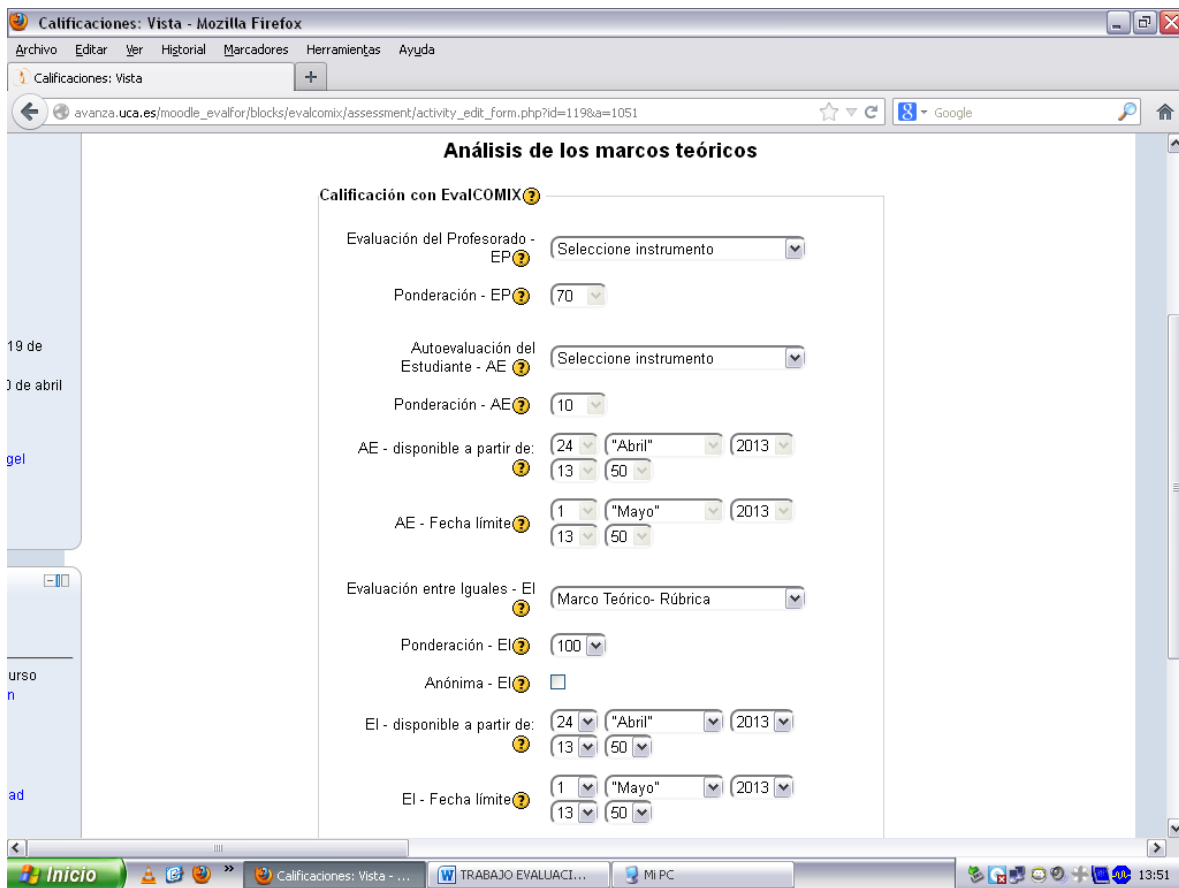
Calificaciones: Vista - Mozilla Firefox

Archivo Editar Ver Historial Marcadores Herramientas Ayuda

Calificaciones: Vista

avanza.uca.es/moodle_evalfor/blocks/evalcomix/assessment/activity_edit_form.php?id=119&a=1051

Google

Análisis de los marcos teóricos

19 de

) de abril

gel

urso
n

ad

Calificación con EvalCOMIX

Evaluación del Profesorado - EP | Seleccione instrumento

Ponderación - EP | 70

Autoevaluación del Estudiante - AE | Seleccione instrumento

Ponderación - AE | 10

AE - disponible a partir de: | 24 | "Abril" | 2013 | 13 | 50

AE - Fecha límite | 1 | "Mayo" | 2013 | 13 | 50

Evaluación entre Iguales - EI | Marco Teórico- Rúbrica

Ponderación - EI | 100

Anónima - EI

EI - disponible a partir de: | 24 | "Abril" | 2013 | 13 | 50

EI - Fecha límite | 1 | "Mayo" | 2013 | 13 | 50

Inicio | Calificaciones: Vista - ... | TRABAJO EVALUACI... | Mi PC | 13:51